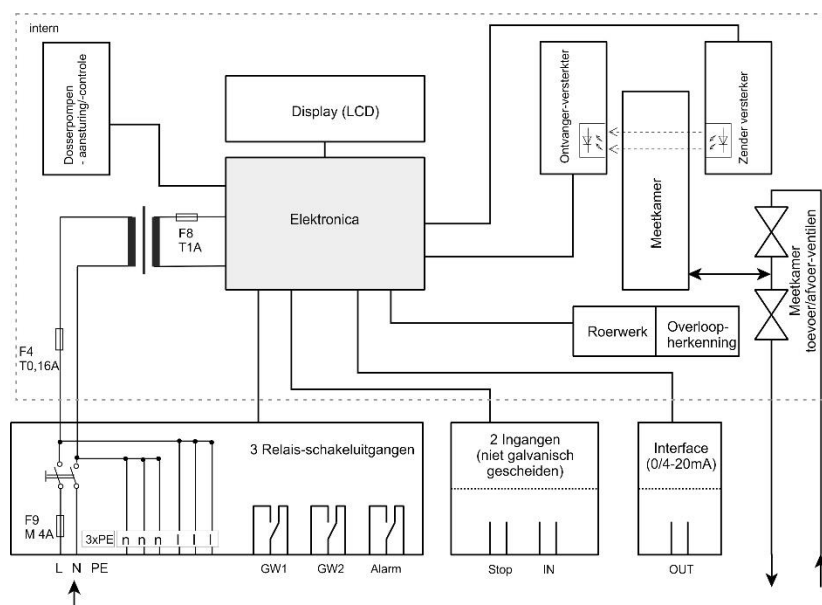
intern

Dosserpompen - aansturing/-controle

Display (LCD)

Ontvanger-versterkter

Zender versterker

Meetkamer

Elektronica

F8
T1A

Meetkamer toevoer/afvoer-ventilen

Roerwerk

Overloop-herkenning

F4
T0,16A

3 Relais-schakeluitgangen

2 Ingangen (niet galvanisch gescheiden)

Interface (0/4-20mA)

F9
M 4A

3xPE n n n l l l

L N PE

GW1 GW2 Alarm

Stop IN

OUT